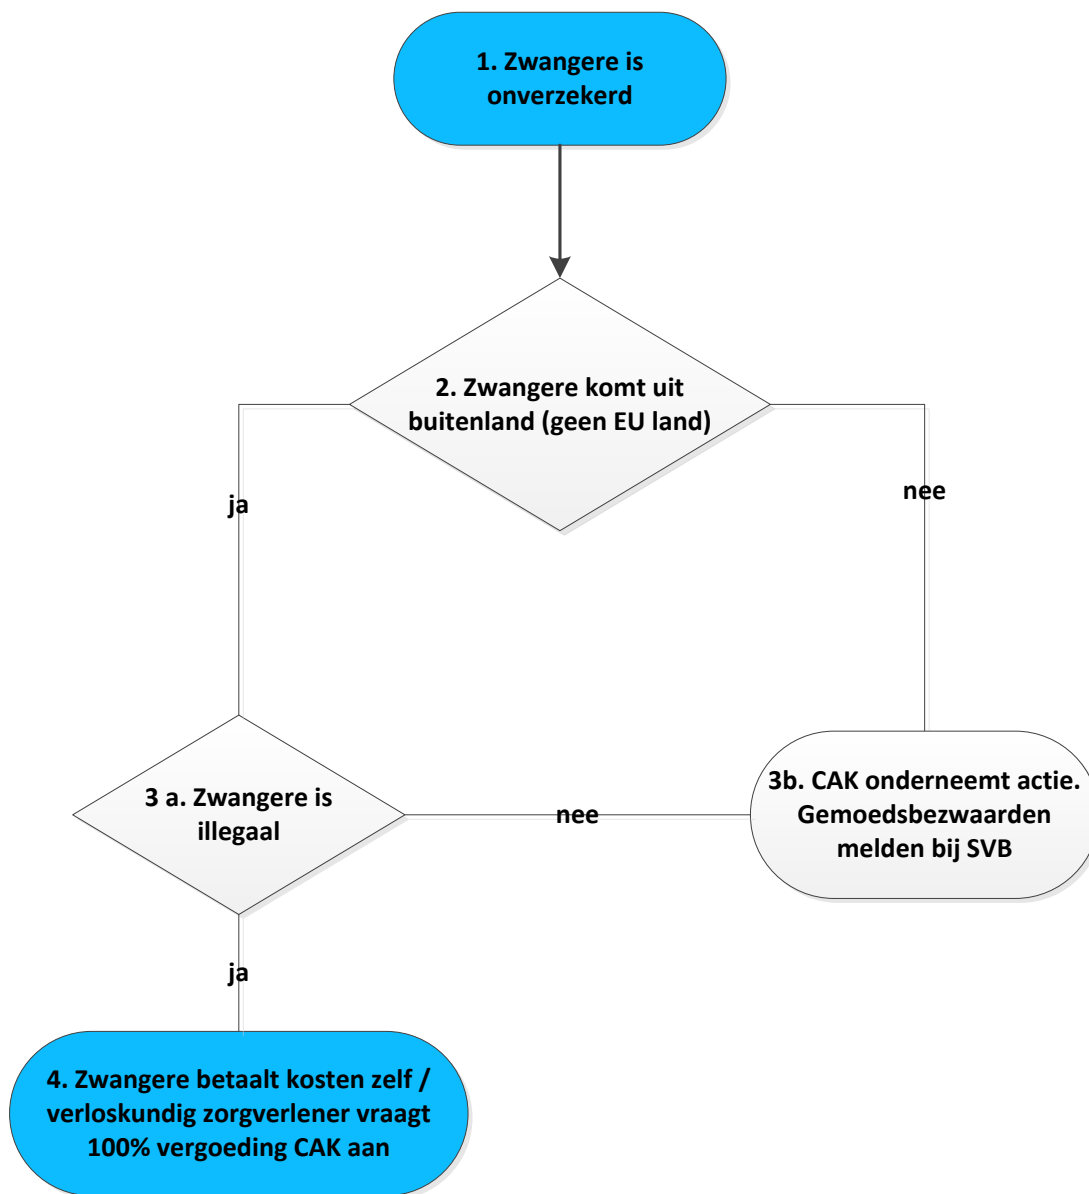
1. Zwangere is onverzekerd

2. Zwangere komt uit buitenland (geen EU land)

ja

nee

3 a. Zwangere is illegaal

nee

3b. CAK onderneemt actie. Gemoedsbezwaarden melden bij SVB

ja

4. Zwangere betaalt kosten zelf / verloskundig zorgverlener vraagt 100% vergoeding CAK aan